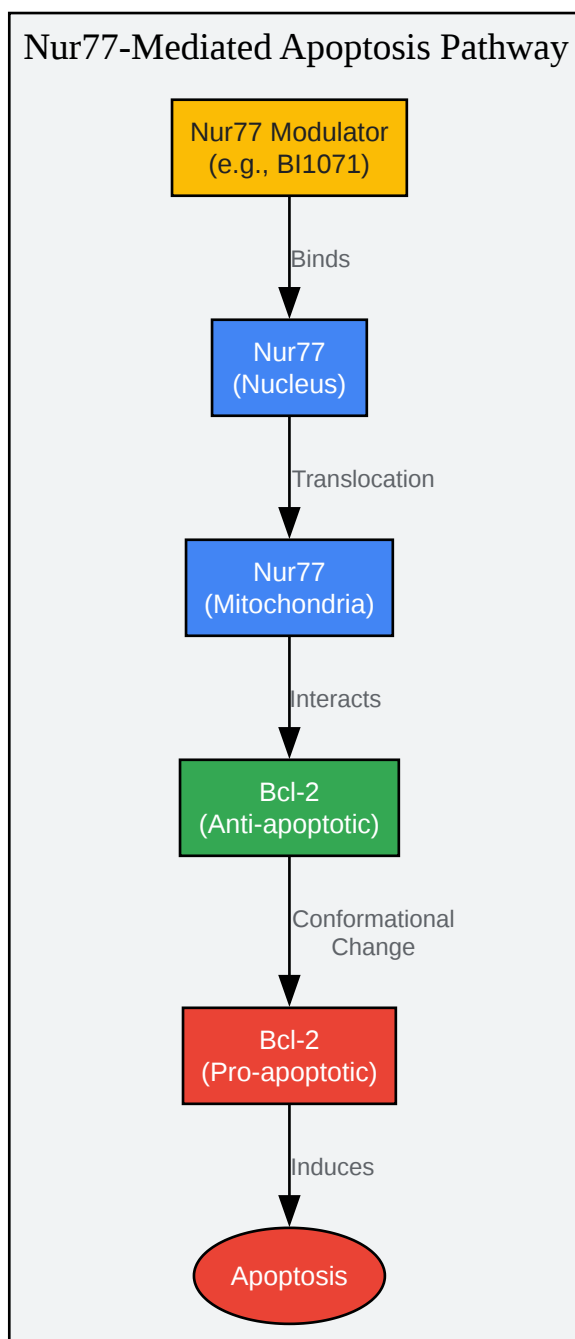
Nur77-Mediated Apoptosis Pathway

Nur77 Modulator (e.g., BI1071)

Binds

Nur77 (Nucleus)

Translocation

Nur77 (Mitochondria)

Interacts

Bcl-2 (Anti-apoptotic)

Conformational Change

Bcl-2 (Pro-apoptotic)

Induces

Apoptosis